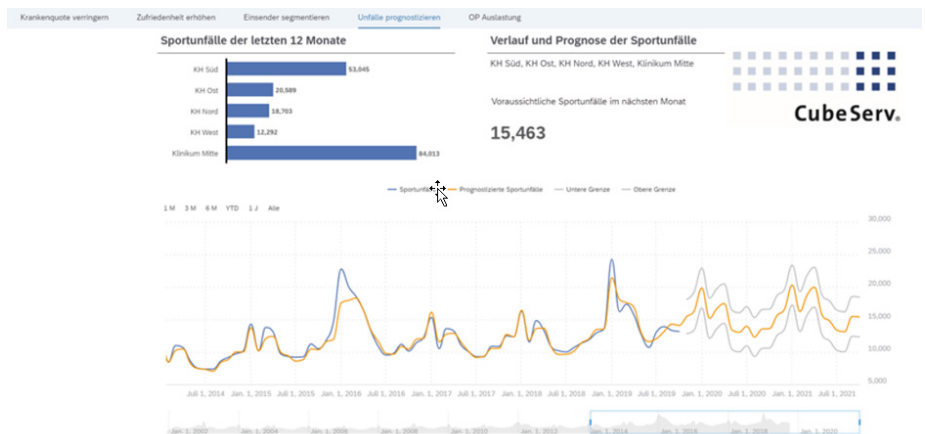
Krankenquote verringern Zufriedenheit erhöhen Einsender segmentieren Unfälle prognostizieren OP Auslastung

Sportunfälle der letzten 12 Monate

| | |
|---|---|
| KH Süd | 53,045 |
| KH Ost | 20,589 |
| KH Nord | 18,703 |
| KH West | 12,292 |
| Klinikum Mitte | 84,013 |

Verlauf und Prognose der Sportunfälle

KH Süd, KH Ost, KH Nord, KH West, Klinikum Mitte

Voraussichtliche Sportunfälle im nächsten Monat

15,463

CubeServ.

Sportunfä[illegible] Prognostizierte Sportunfälle Untere Grenze Obere Grenze

1 M 3 M 6 M YTD 1 J Alle

30,000
25,000
20,000
15,000
10,000
5,000

Juli 1, 2014 Jan. 1, 2015 Juli 1, 2015 Jan. 1, 2016 Juli 1, 2016 Jan. 1, 2017 Juli 1, 2017 Jan. 1, 2018 Juli 1, 2018 Jan. 1, 2019 Juli 1, 2019 Jan. 1, 2020 Juli 1, 2020 Jan. 1, 2021 Juli 1, 2021

Jan. 1, 2002 Jan. 1, 2004 Jan. 1, 2006 Jan. 1, 2008 Jan. 1, 2010 Jan. 1, 2012 Jan. 1, 2014 Jan. 1, 2016 Jan. 1, 2018 Jan. 1, 2020